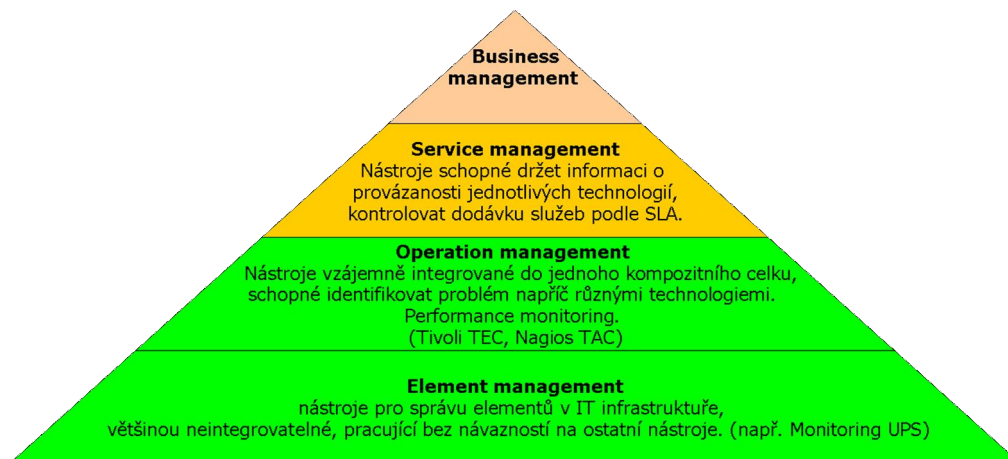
Business management

Service management
Nástroje schopné držet informaci o provázanosti jednotlivých technologií, kontrolovat dodávku služeb podle SLA.

Operation management
Nástroje vzájemně integrované do jednoho kompozitního celku, schopné identifikovat problém napříč různými technologiemi.
Performance monitoring.
(Tivoli TEC, Nagios TAC)

Element management
nástroje pro správu elementů v IT infrastruktuře, většinou neintegrovatelné, pracující bez návazností na ostatní nástroje. (např. Monitoring UPS)